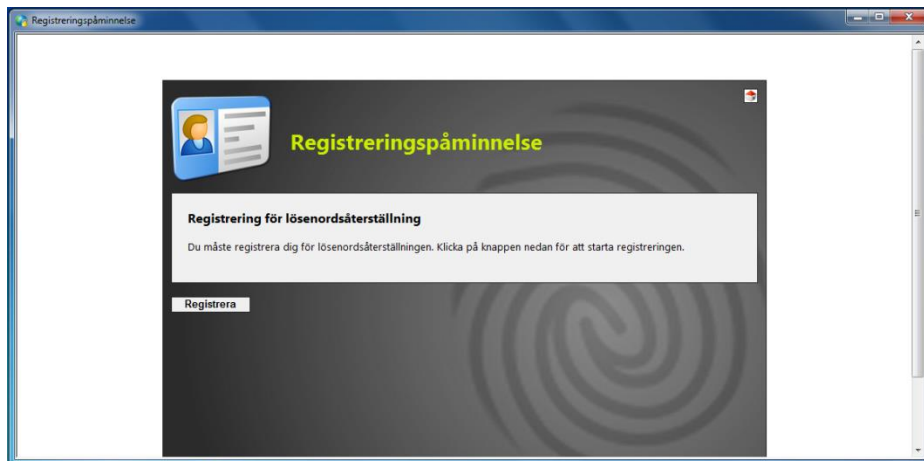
Registreringspåminnelse

Registreringspåminnelse

Registrering för lösenordsåterställning

Du måste registrera dig för lösenordsåterställningen. Klicka på knappen nedan för att starta registreringen.

Registrera